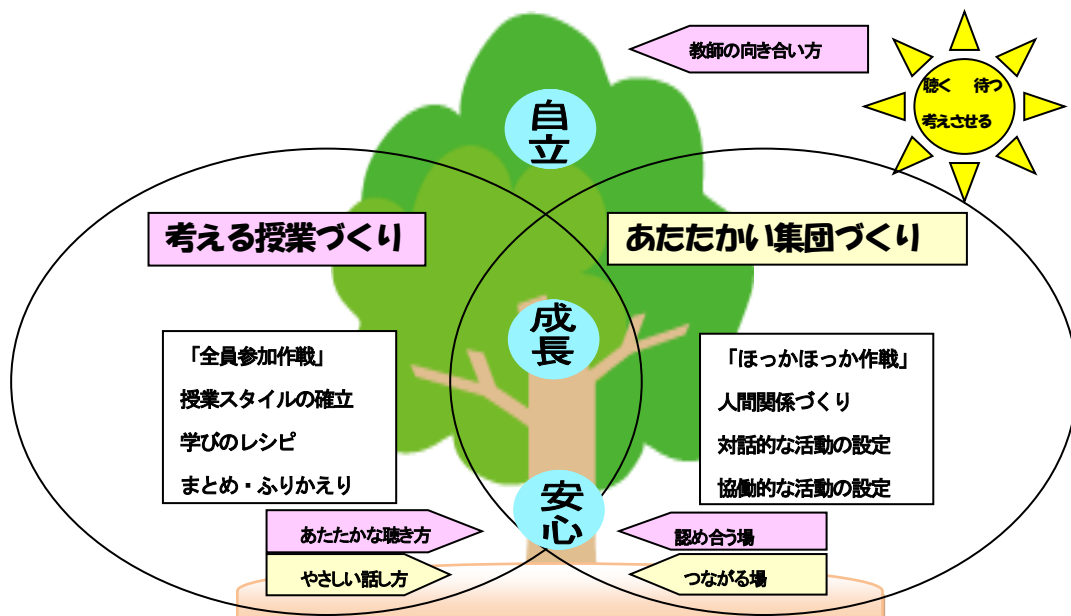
教師の向き合い方

聴く　待つ
考えさせる

自立

考える授業づくり

あたたかい集団づくり

成長

「全員参加作戦」
授業スタイルの確立
学びのレシピ
まとめ・ふりかえり

「ほっかほっか作戦」
人間関係づくり
対話的な活動の設定
協働的な活動の設定

安心

あたたかな聴き方
やさしい話し方

認め合う場
つながる場